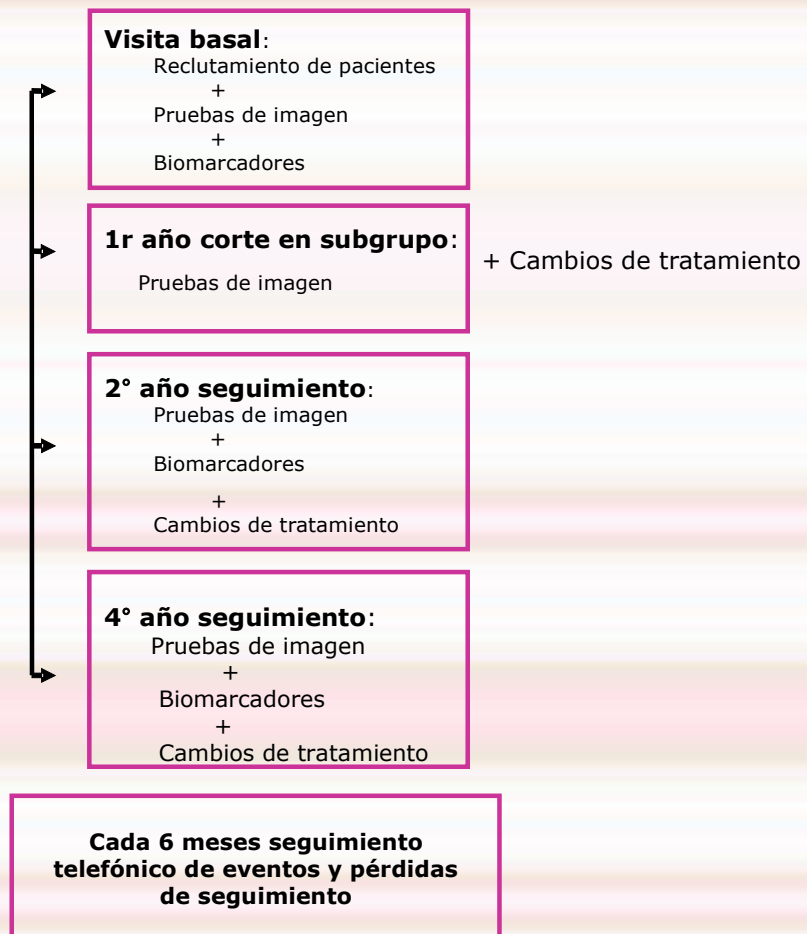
**Visita basal**:
Reclutamiento de pacientes
+
Pruebas de imagen
+
Biomarcadores

**1r año corte en subgrupo**:
Pruebas de imagen

+ Cambios de tratamiento

**2° año seguimiento**:
Pruebas de imagen
+
Biomarcadores
+
Cambios de tratamiento

**4° año seguimiento**:
Pruebas de imagen
+
Biomarcadores
+
Cambios de tratamiento

**Cada 6 meses seguimiento telefónico de eventos y pérdidas de seguimiento**